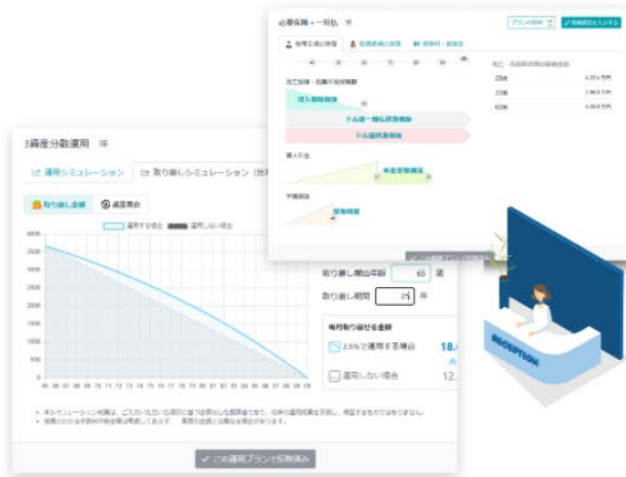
3資産分散運用

運用シミュレーション

取り崩しシミュレーション（世

取り崩し金額

資産寿命

運用する場合

運用しない場合

4000
3500
3000
2500
2000
1500
1000
500
0

取り崩し開始年齢 65 歳

取り崩し期間 25 年

毎月取り崩せる金額

3.5%で運用する場合 18.

運用しない場合 12.

この運用プランで採択済み

必要保障＋一時払

プランの保存

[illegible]

25歳
20歳
60歳

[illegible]

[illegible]

ドル建一時払終身保険

ドル建終身保険

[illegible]

RECEPTION